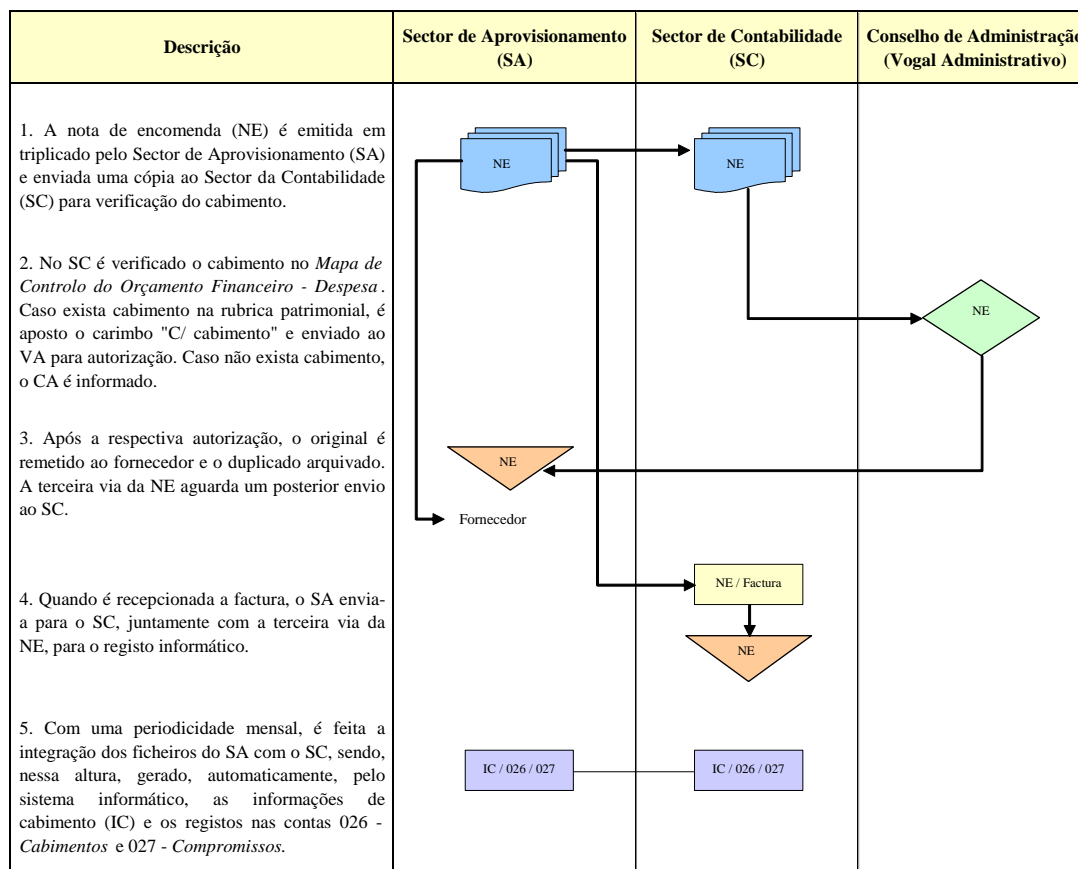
| Descrição | Sector de Aprovisionamento (SA) | Sector de Contabilidade (SC) | Conselho de Administraçã (Vogal Administrativo) |
|---|---|---|---|
| 1. A nota de encomenda (NE) é emitida em triplicado pelo Sector de Aprovisionamento (SA) e enviada uma cópia ao Sector da Contabilidade (SC) para verificação do cabimento. | NE | NE | |
| 2. No SC é verificado o cabimento no *Mapa de Controlo do Orçamento Financeiro - Despesa*. Caso exista cabimento na rubrica patrimonial, é aposto o carimbo "C/ cabimento" e enviado ao VA para autorização. Caso não exista cabimento, o CA é informado. | | | NE |
| 3. Após a respectiva autorização, o original é remetido ao fornecedor e o duplicado arquivado. A terceira via da NE aguarda um posterior envio ao SC. | NE<br>Fornecedor | | |
| 4. Quando é recepcionada a factura, o SA envia-a para o SC, juntamente com a terceira via da NE, para o registo informático. | | NE / Factura<br>NE | |
| 5. Com uma periodicidade mensal, é feita a integração dos ficheiros do SA com o SC, sendo, nessa altura, gerado, automaticamente, pelo sistema informático, as informações de cabimento (IC) e os registos nas contas 026 - *Cabimentos* e 027 - *Compromissos.* | IC / 026 / 027 | IC / 026 / 027 | |